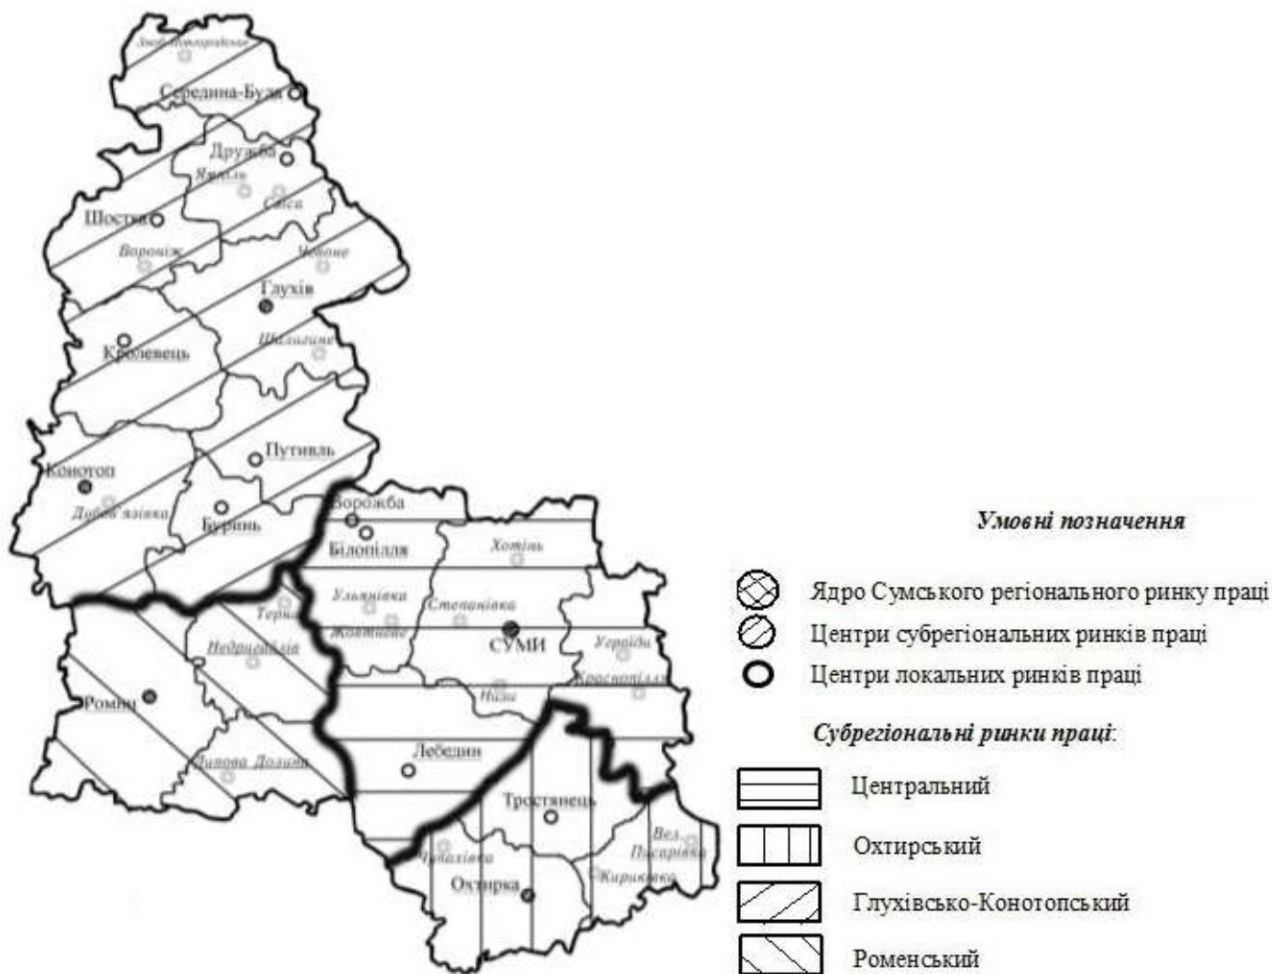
Знам'янка-Новгородське
Середина-Буда
Дружба
Ямпіль
Свеса
Шостка
Воронiж
Червоне
Глухів
Кролевець
Шалигине
Путивль
Конотоп
Дубов'язівка
Буринь
Ворожба
Білопілля
Хотінь
Ульянівка
Степанівка
Жовтневе
Терни
Недригайлів
СУМИ
Угроїди
Краснопілля
Низи
Ромни
Липова Долина
Лебедин
Тростянець
Вел. Писарівка
Чупахівка
Охтирка
Кириківка

Умовні позначення

Ядро Сумського регіонального ринку праці
Центри субрегіональних ринків праці
Центри локальних ринків праці

Субрегіональні ринки праці:

Центральний
Охтирський
Глухівсько-Конотопський
Роменський